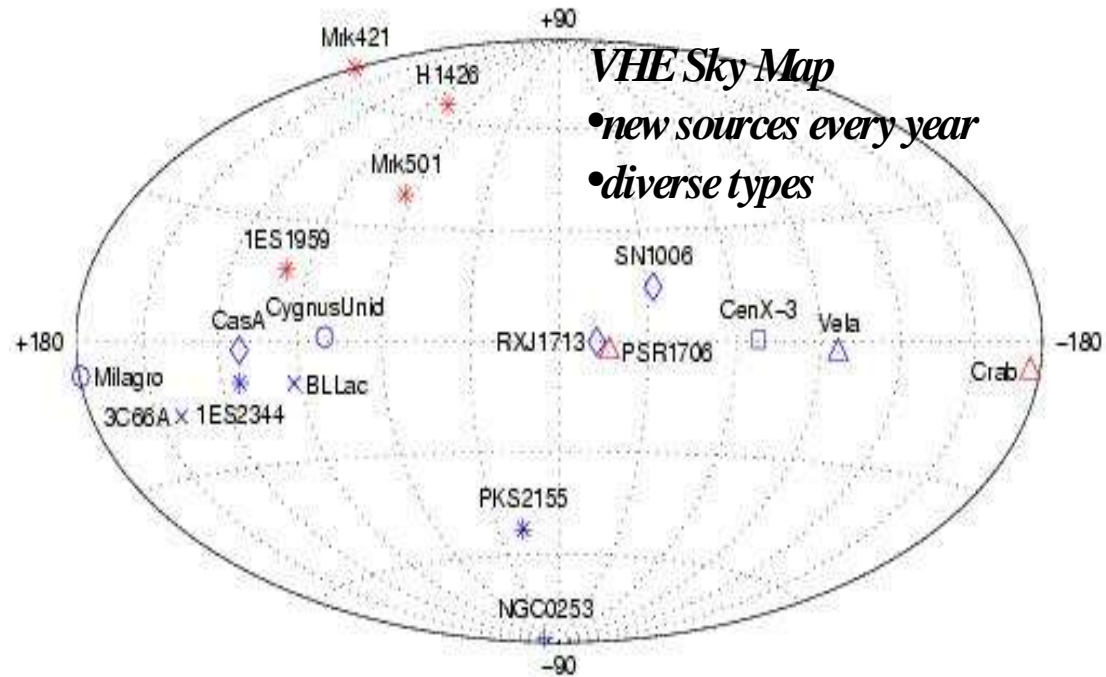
+90

Mrk421

H1426

VHE Sky Map
•new sources every year
•diverse types

Mrk501

1ES1959

SN1006

CygnusUnid

CasA

CenX-3

Vela

+180

RXJ1713

PSR1706

-180

Milagro

BLLac

Crab

3C66A

1ES2344

PKS2155

NGC0253

-90